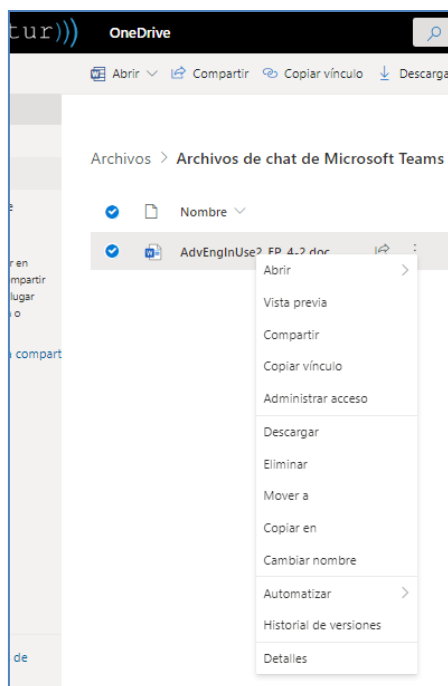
tur))) OneDrive

Abrir Compartir Copiar vínculo Descarga

e

r en
mpartir
lugar
o

compart

de

Archivos > Archivos de chat de Microsoft Teams

Nombre

AdvEngInUse2_EP_4-2.doc

Abrir
Vista previa
Compartir
Copiar vínculo
Administrar acceso
Descargar
Eliminar
Mover a
Copiar en
Cambiar nombre
Automatizar
Historial de versiones
Detalles